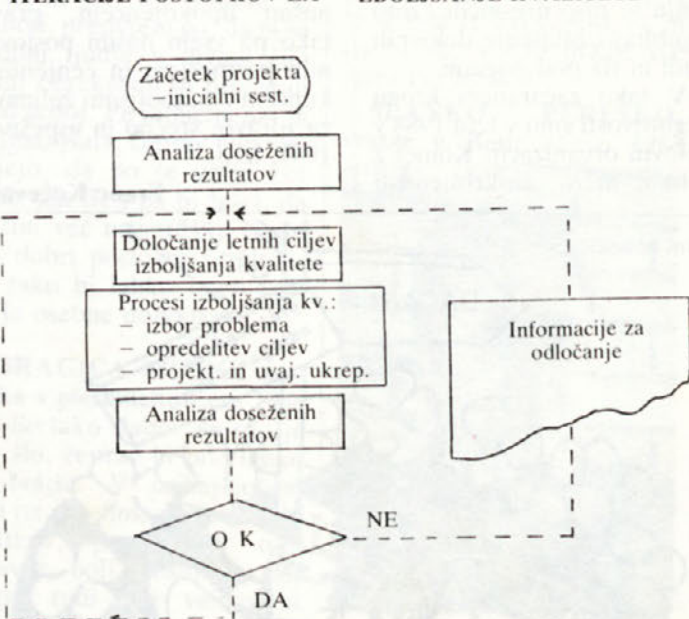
Začetek projekta –inicialni sest.

Analiza doseženih rezultatov

Določanje letnih ciljev izboljšanja kvalitete

Procesi izboljšanja kv.:
– izbor problema
– opredelitev ciljev
– projekt. in uvaj. ukrep.

Informacije za odločanje

Analiza doseženih rezultatov

O K

NE

DA